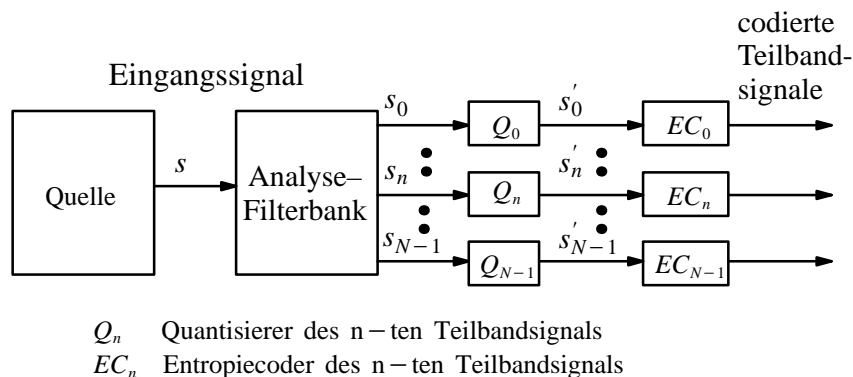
codierte Teilband-signale

Eingangssignal

Quelle

$s$

Analyse– Filterbank

$s_0$

$s_n$

$s_{N-1}$

$Q_0$

$Q_n$

$Q_{N-1}$

$s_0'$

$s_n'$

$s_{N-1}'$

$EC_0$

$EC_n$

$EC_{N-1}$

$Q_n$ Quantisierer des n − ten Teilbandsignals
$EC_n$ Entropiecoder des n − ten Teilbandsignals